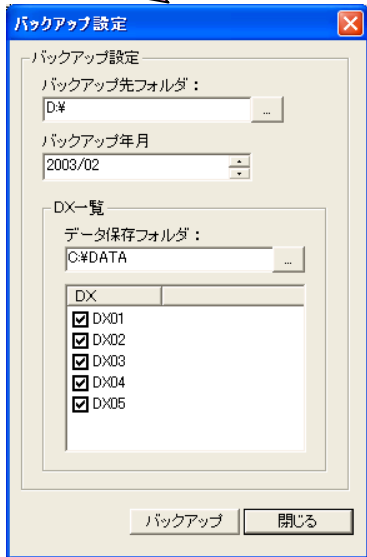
バックアップ設定

バックアップ設定

バックアップ先フォルダ：

D:¥

...

バックアップ年月

2003/02

DX一覧

データ保存フォルダ：

C:¥DATA

...

| DX | |
|---|---|
| DX01 | |
| DX02 | |
| DX03 | |
| DX04 | |
| DX05 | |

バックアップ

閉じる